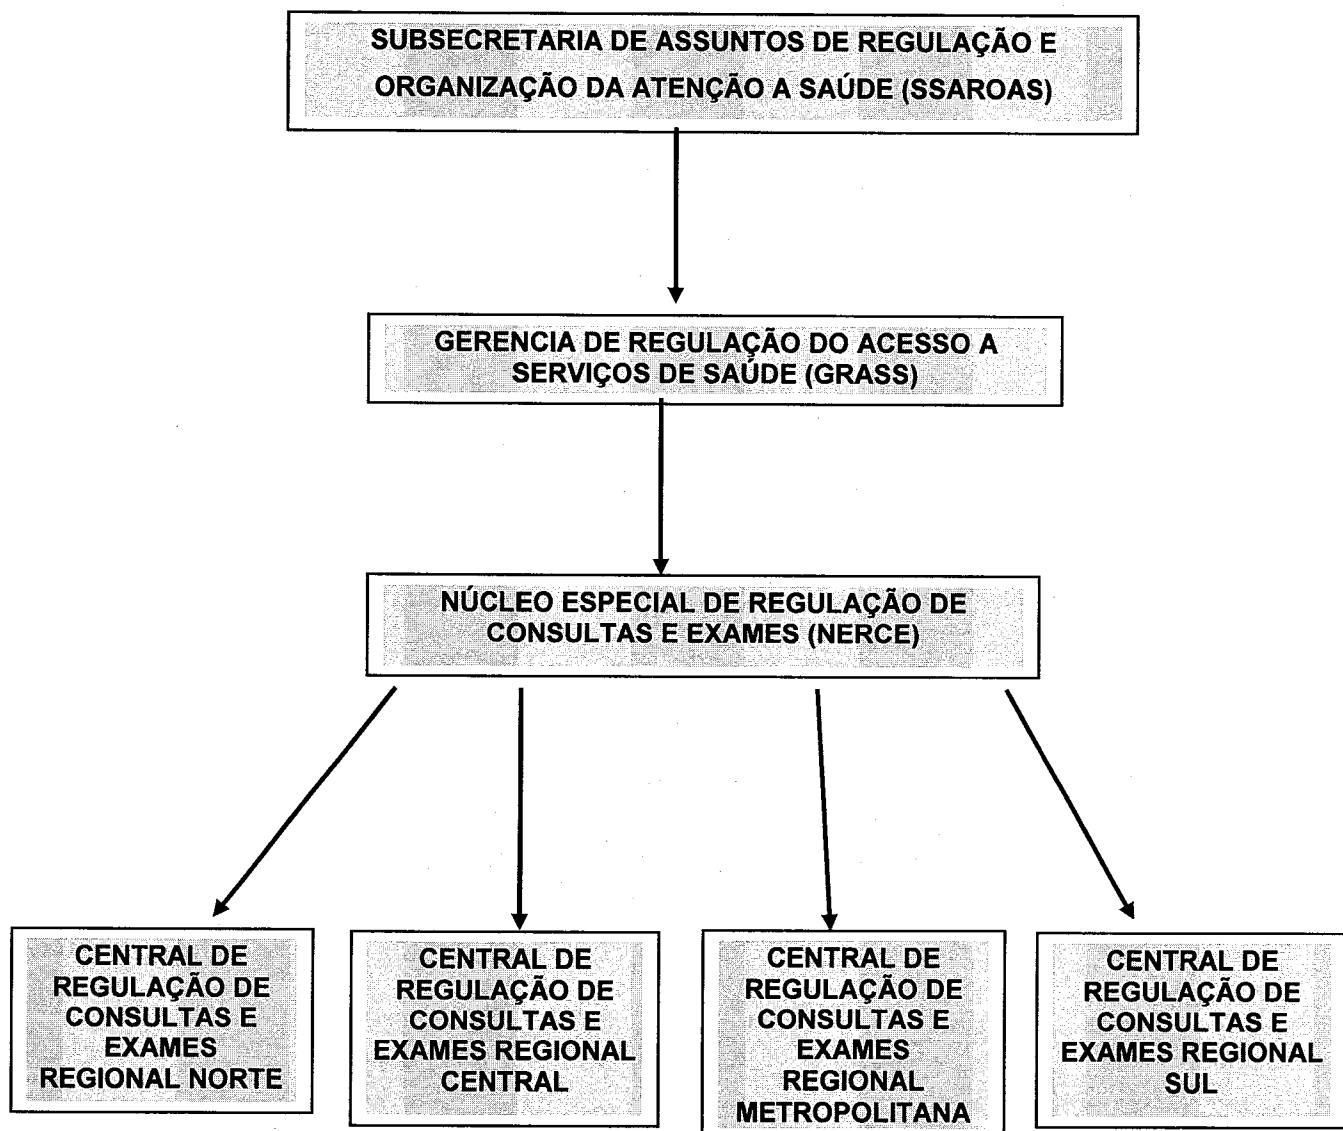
SUBSECRETARIA DE ASSUNTOS DE REGULAÇÃO E ORGANIZAÇÃO DA ATENÇÃO A SAÚDE (SSAROAS)

GERENCIA DE REGULAÇÃO DO ACESSO A SERVIÇOS DE SAÚDE (GRASS)

NÚCLEO ESPECIAL DE REGULAÇÃO DE CONSULTAS E EXAMES (NERCE)

CENTRAL DE REGULAÇÃO DE CONSULTAS E EXAMES REGIONAL NORTE

CENTRAL DE REGULAÇÃO DE CONSULTAS E EXAMES REGIONAL CENTRAL

CENTRAL DE REGULAÇÃO DE CONSULTAS E EXAMES REGIONAL METROPOLITANA

CENTRAL DE REGULAÇÃO DE CONSULTAS E EXAMES REGIONAL SUL